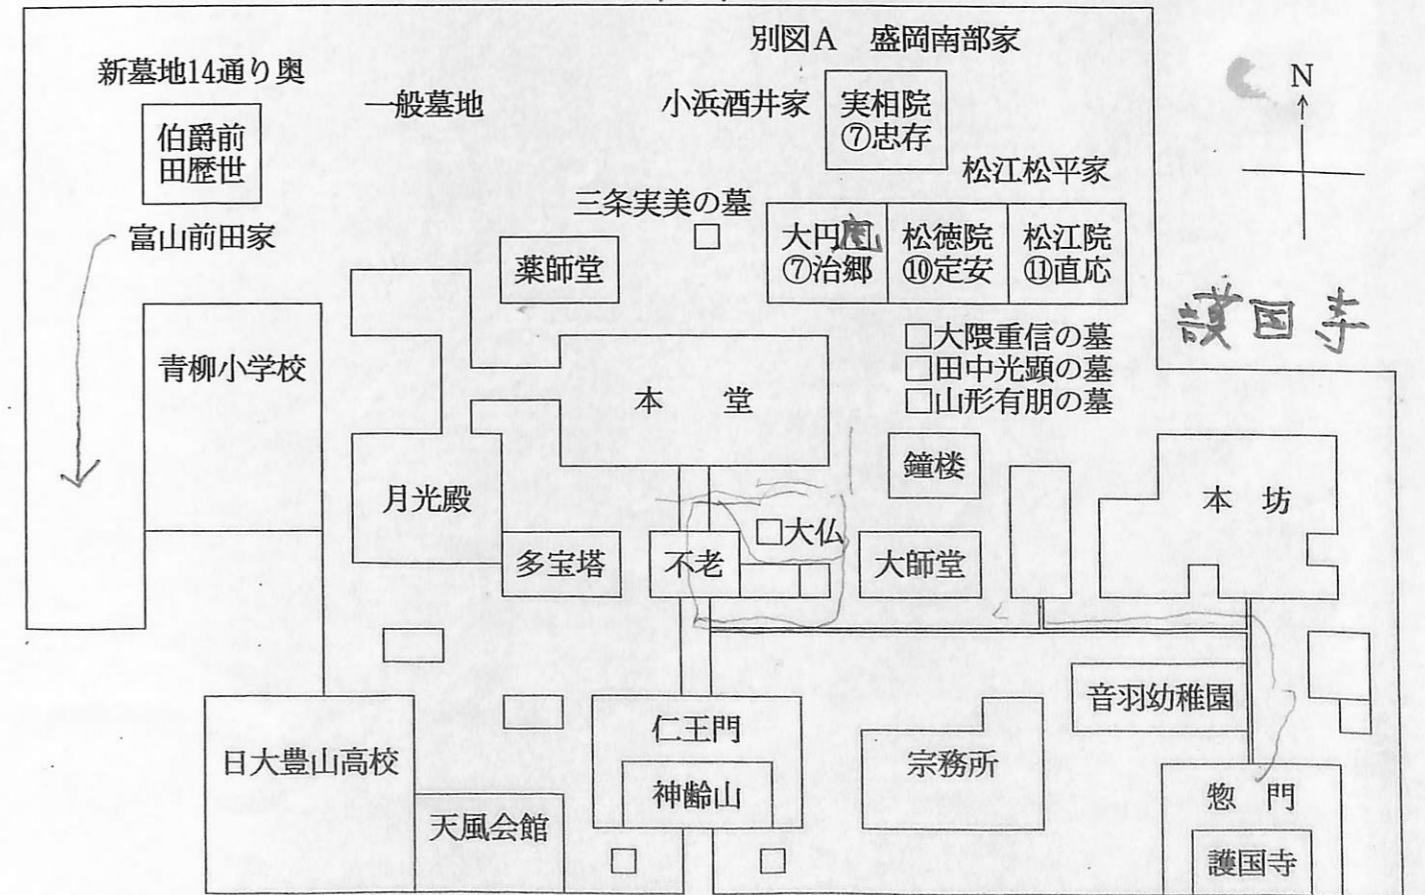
別図A　盛岡南部家

新墓地14通り奥

一般墓地

小浜酒井家

実相院
⑦忠存

N

伯爵前田歴世

松江松平家

三条実美の墓

富山前田家

大円庵
⑦治郷

松徳院
⑩定安

松江院
⑪直応

薬師堂

護国寺

□大隈重信の墓
□田中光顕の墓
□山形有朋の墓

青柳小学校

本　堂

鐘楼

月光殿

本　坊

□大仏

多宝塔

不老

大師堂

音羽幼稚園

仁王門

日大豊山高校

宗務所

神齢山

惣　門

天風会館

護国寺